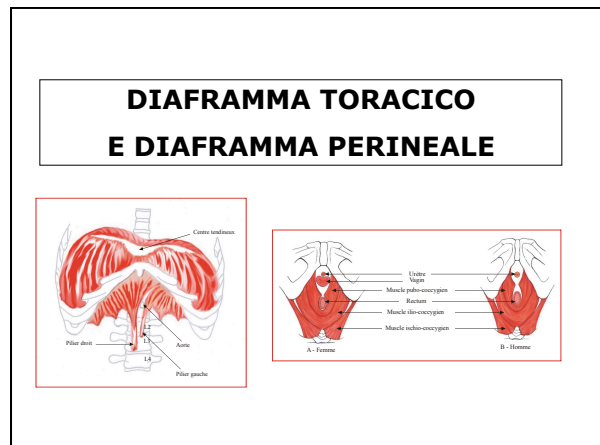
DIAFRAMMA TORACICO
E DIAFRAMMA PERINEALE

Centre tendineux
L2
L3
Pilier droit
Aorte
L4
Pilier gauche

Urètre
Vagin
Muscle pubo-coccygien
Rectum
Muscle ilio-coccygien
Muscle ischio-coccygien
A - Femme
B - Homme